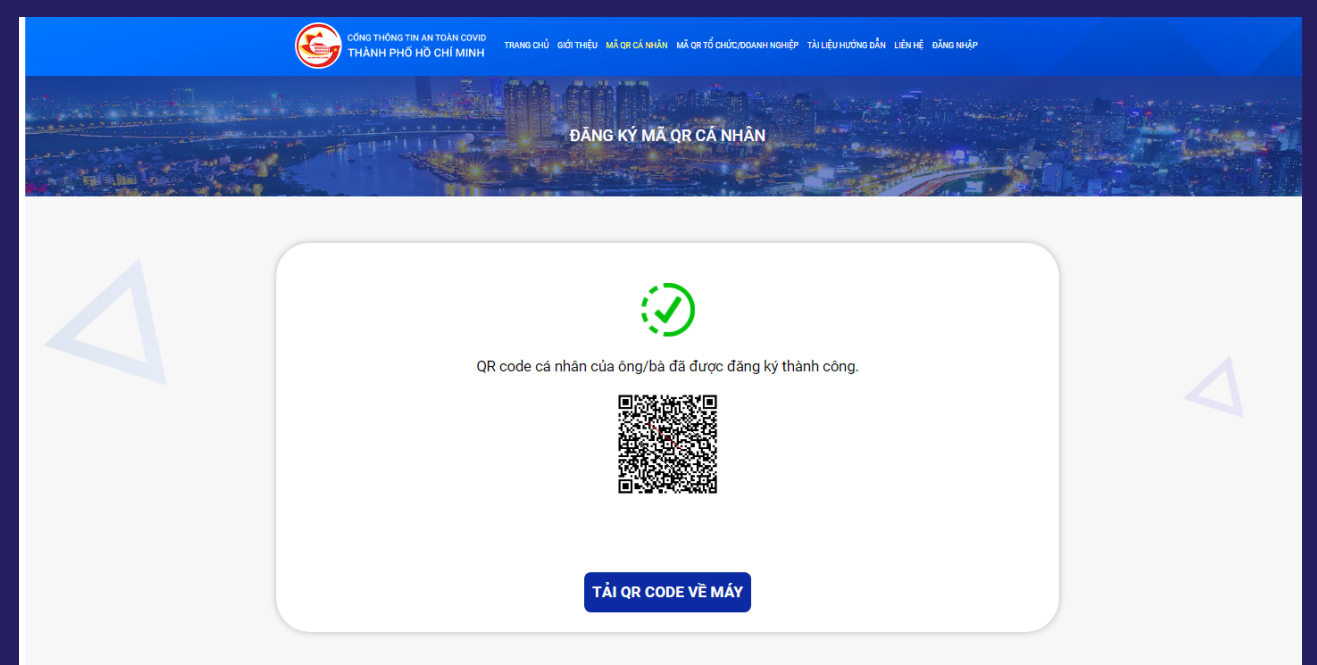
CỔNG THÔNG TIN AN TOÀN COVID
THÀNH PHỐ HỒ CHÍ MINH

TRANG CHỦ GIỚI THIỆU MÃ QR CÁ NHÂN MÃ QR TỔ CHỨC/DOANH NGHIỆP TÀI LIỆU HƯỚNG DẪN LIÊN HỆ ĐĂNG NHẬP

ĐĂNG KÝ MÃ QR CÁ NHÂN

QR code cá nhân của ông/bà đã được đăng ký thành công.

TẢI QR CODE VỀ MÁY